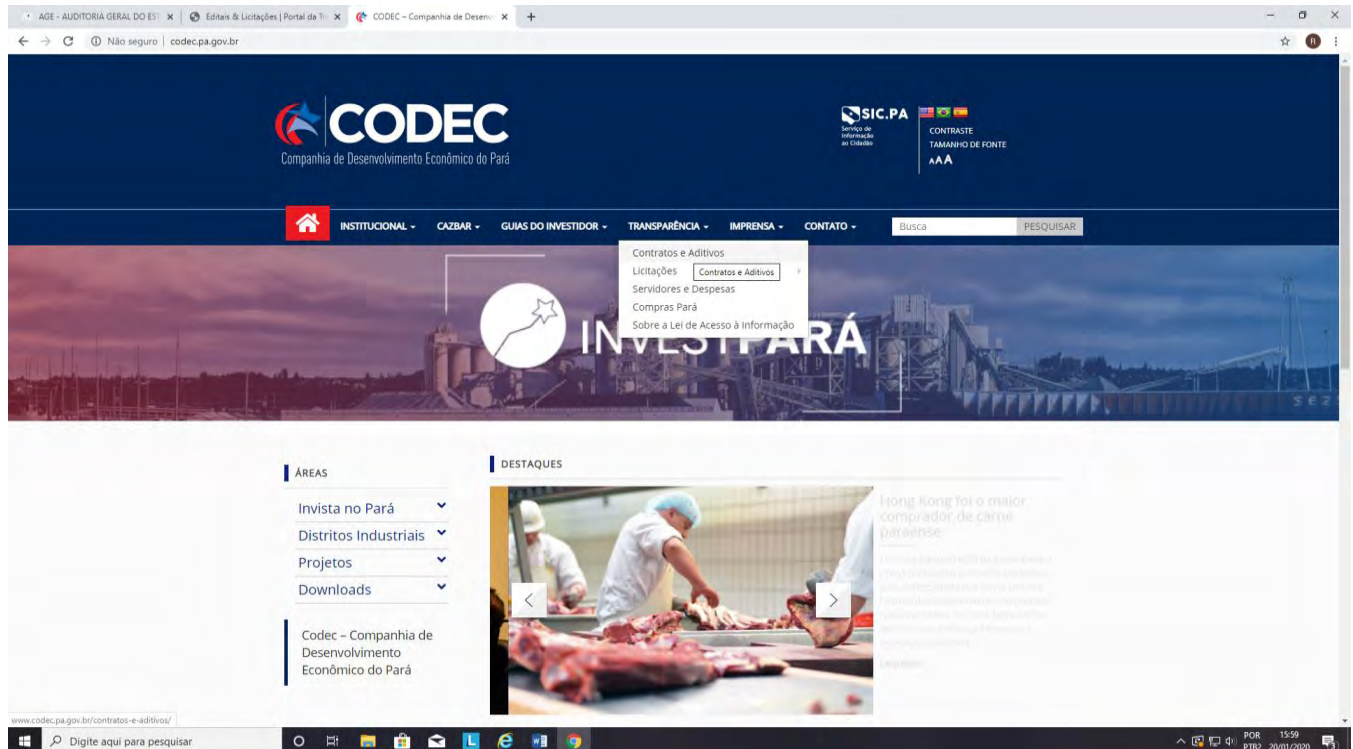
AGE - AUDITORIA GERAL DO EST × | Editais & Licitações | Portal da Tr × | CODEC – Companhia de Desenv × | +

Não seguro | codec.pa.gov.br

CODEC
Companhia de Desenvolvimento Econômico do Pará

SIC.PA
Serviço de Informação ao Cidadão

CONTRASTE
TAMANHO DE FONTE
AAA

INSTITUCIONAL CAZBAR GUIAS DO INVESTIDOR TRANSPARÊNCIA IMPRENSA CONTATO Busca PESQUISAR

Contratos e Aditivos
Licitações Contratos e Aditivos
Servidores e Despesas
Compras Pará
Sobre a Lei de Acesso à Informação

INVESTPARÁ

ÁREAS

Invista no Pará
Distritos Industriais
Projetos
Downloads

Codec – Companhia de Desenvolvimento Econômico do Pará

DESTAQUES

Hong Kong foi o maior comprador de carne paraense

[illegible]

www.codec.pa.gov.br/contratos-e-aditivos/

Digite aqui para pesquisar

POR PTB2 15:59 20/01/2020